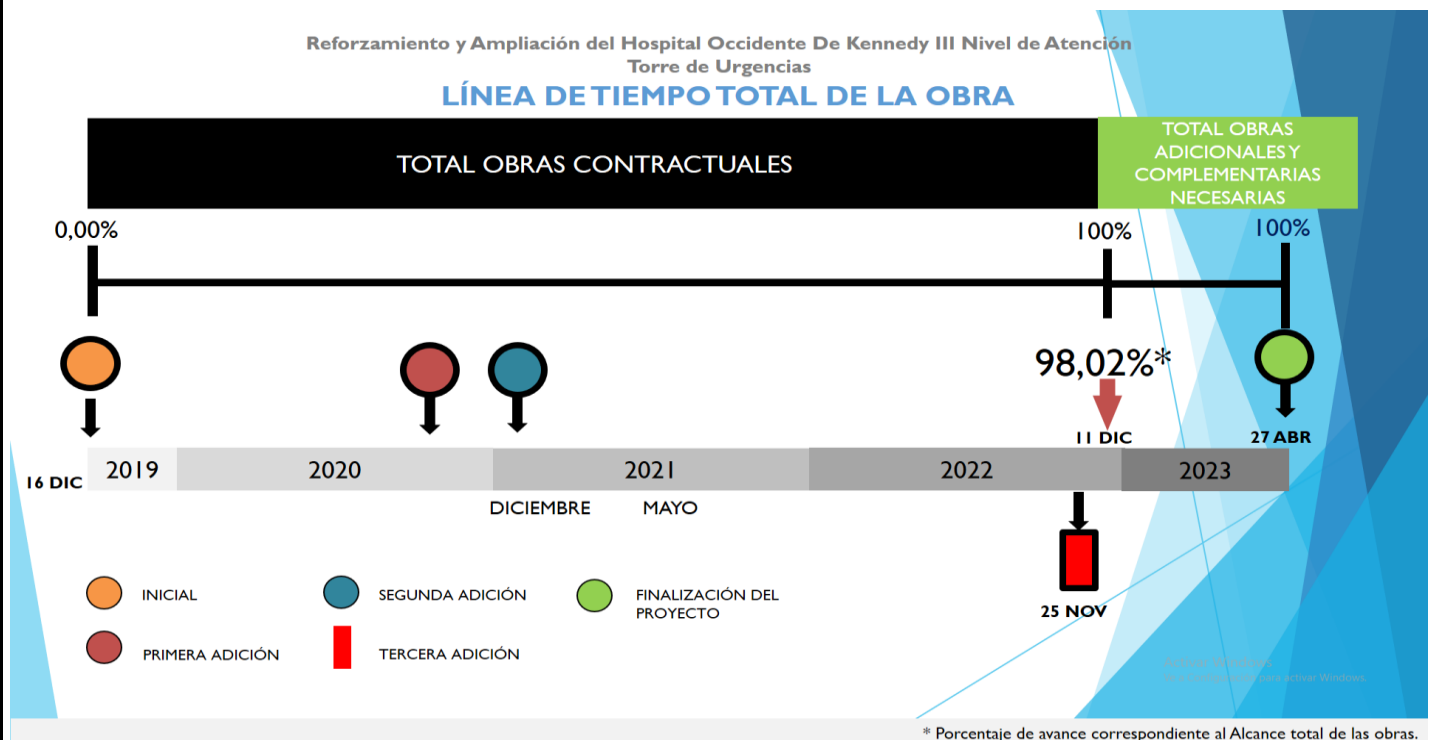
Reforzamiento y Ampliación del Hospital Occidente De Kennedy III Nivel de Atención
Torre de Urgencias

LÍNEA DE TIEMPO TOTAL DE LA OBRA

TOTAL OBRAS CONTRACTUALES

TOTAL OBRAS ADICIONALES Y COMPLEMENTARIAS NECESARIAS

0,00%

100%

100%

98,02%*

11 DIC

27 ABR

16 DIC

2019

2020

2021

2022

2023

DICIEMBRE

MAYO

25 NOV

INICIAL

SEGUNDA ADICIÓN

FINALIZACIÓN DEL PROYECTO

PRIMERA ADICIÓN

TERCERA ADICIÓN

Activar Windows
Ve a Configuración para activar Windows.

* Porcentaje de avance correspondiente al Alcance total de las obras.